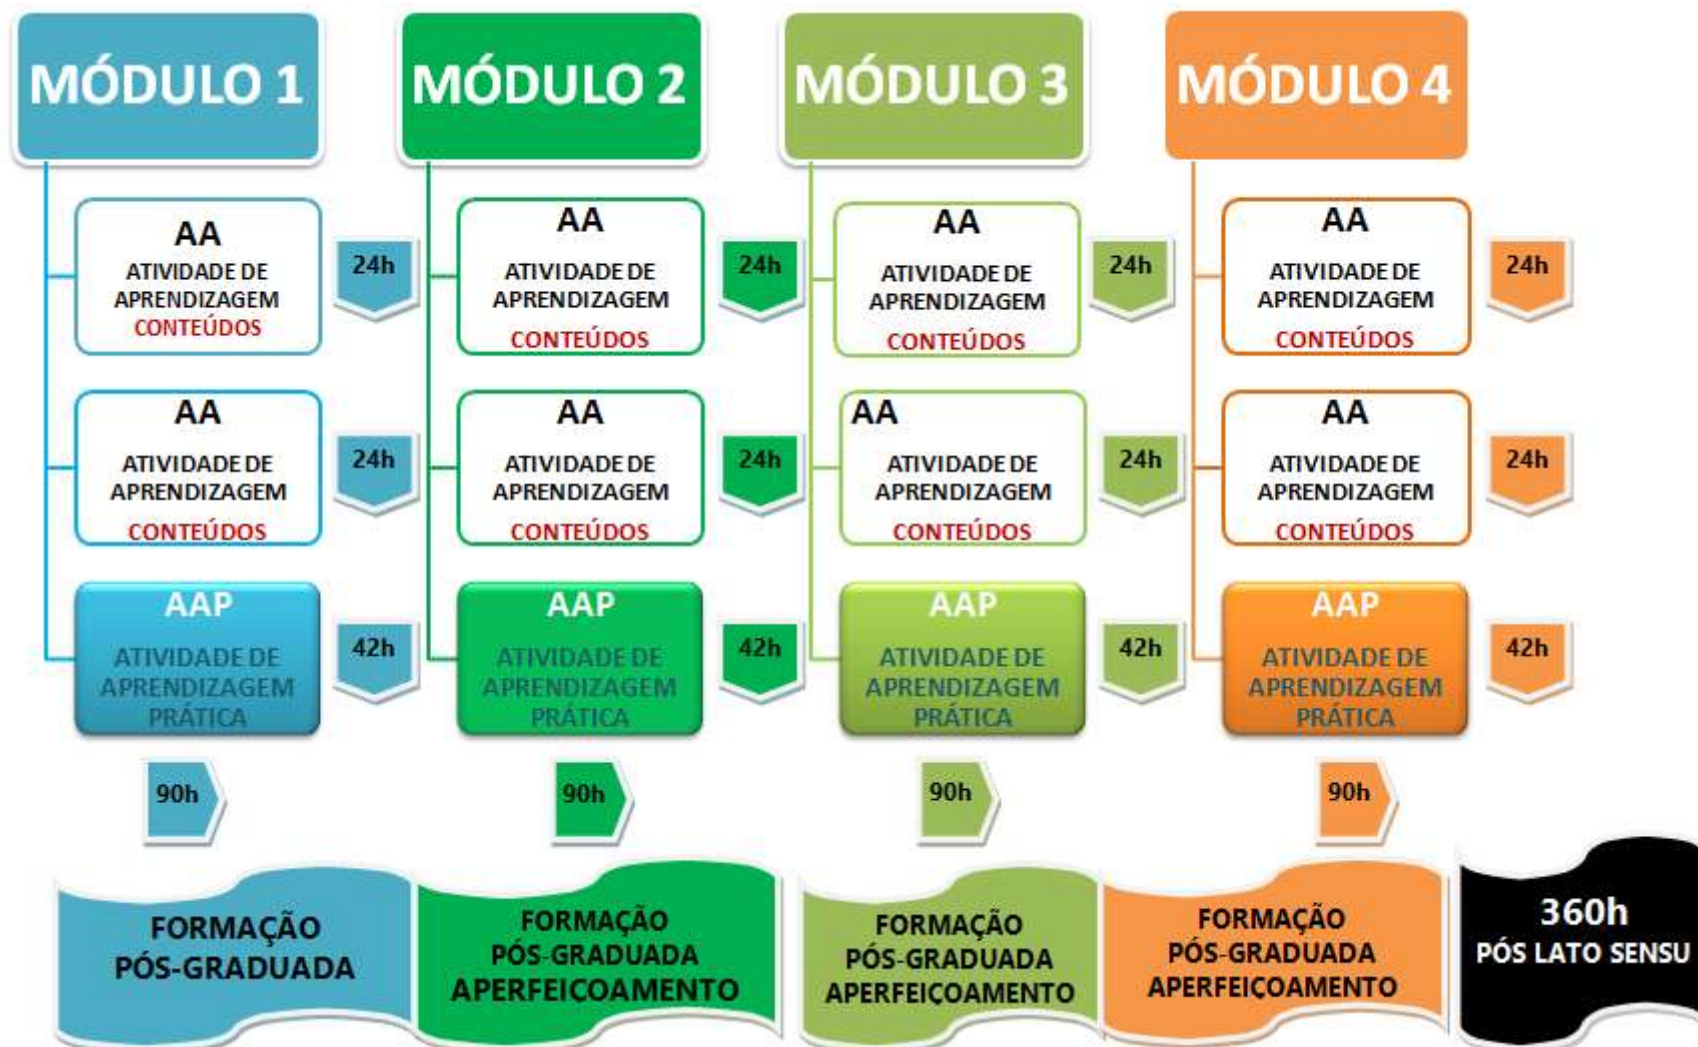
MÓDULO 1

AA
ATIVIDADE DE APRENDIZAGEM
CONTEÚDOS

24h

AA
ATIVIDADE DE APRENDIZAGEM
CONTEÚDOS

24h

AAP
ATIVIDADE DE APRENDIZAGEM PRÁTICA

42h

90h

MÓDULO 2

AA
ATIVIDADE DE APRENDIZAGEM
CONTEÚDOS

24h

AA
ATIVIDADE DE APRENDIZAGEM
CONTEÚDOS

24h

AAP
ATIVIDADE DE APRENDIZAGEM PRÁTICA

42h

90h

MÓDULO 3

AA
ATIVIDADE DE APRENDIZAGEM
CONTEÚDOS

24h

AA
ATIVIDADE DE APRENDIZAGEM
CONTEÚDOS

24h

AAP
ATIVIDADE DE APRENDIZAGEM PRÁTICA

42h

90h

MÓDULO 4

AA
ATIVIDADE DE APRENDIZAGEM
CONTEÚDOS

24h

AA
ATIVIDADE DE APRENDIZAGEM
CONTEÚDOS

24h

AAP
ATIVIDADE DE APRENDIZAGEM PRÁTICA

42h

90h

FORMAÇÃO PÓS-GRADUADA

FORMAÇÃO PÓS-GRADUADA APERFEIÇOAMENTO

FORMAÇÃO PÓS-GRADUADA APERFEIÇOAMENTO

FORMAÇÃO PÓS-GRADUADA APERFEIÇOAMENTO

360h
PÓS LATO SENSU